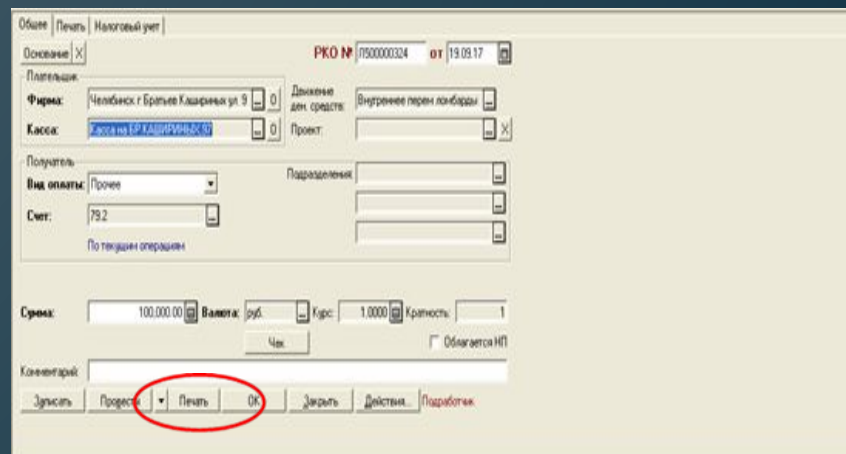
Общее | Печать | Налоговый учет

Основание X

РКО № Л500000324 от 19.09.17

Плательщик

Фирма: Челябинск г Братьев Кашириных ул. 9 ... 0

Касса: Касса на БР.КАШИРИНЫХ,93 ... 0

Движение ден. средств: Внутреннее перем ломбарды ...

Проект: ... X

Получатель

Вид оплаты: Прочее

Счет: 79.2 ...

По текущим операциям

Подразделения: ...

Сумма: 100,000.00 Валюта: руб. ... Курс: 1.0000 Кратность: 1

Чек

Облагается НП

Комментарий:

Записать | Провести | Печать | OK | Закрыть | Действия... | Подработчик